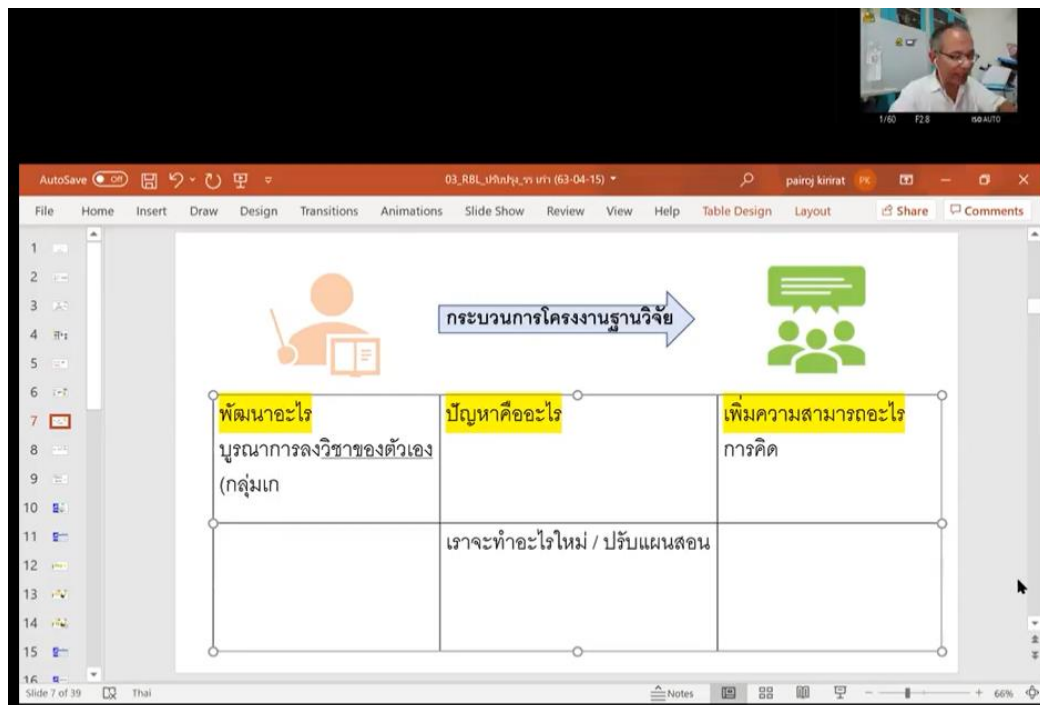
1/60 F2.8 ISO AUTO

AutoSave Off 03_RBL_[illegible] (63-04-15) pairoj kirirat PK

File Home Insert Draw Design Transitions Animations Slide Show Review View Help Table Design Layout Share Comments

1 2 3 4 5 6 7 8 9 10 11 12 13 14 15 16

กระบวนการโครงงานฐานวิจัย

| พัฒนาอะไร บูรณาการลงวิชาของตัวเอง (กลุ่มเก | ปัญหาคืออะไร | เพิ่มความสามารถอะไร การคิด |
|---|---|---|
| | เราจะทำอะไรใหม่ / ปรับแผนสอน | |

Slide 7 of 39 Thai Notes 66%